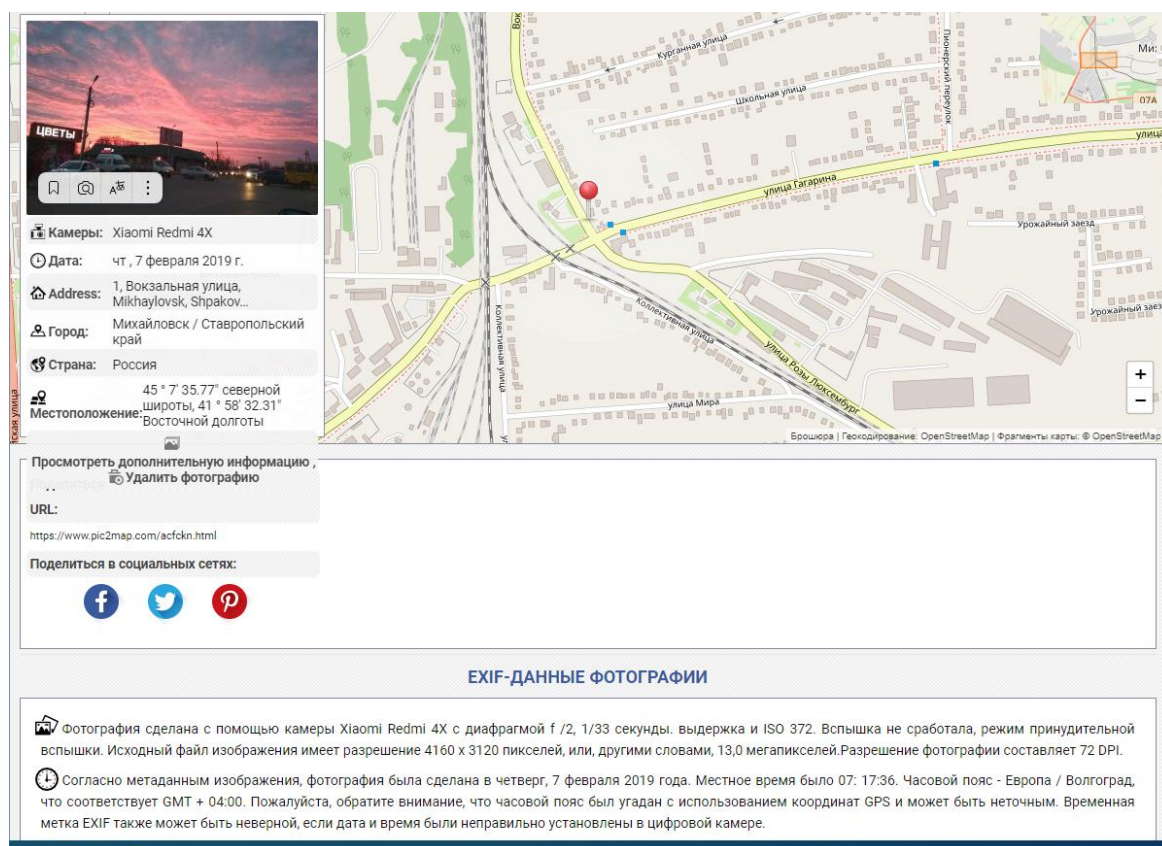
ЦВЕТЫ

Камеры: Xiaomi Redmi 4X

Дата: чт , 7 февраля 2019 г.

Address: 1, Вокзальная улица, Mikhaylovsk, Shpakov...

Город: Михайловск / Ставропольский край

Страна: Россия

Местоположение: 45 ° 7' 35.77" северной широты, 41 ° 58' 32.31" Восточной долготы

Просмотреть дополнительную информацию ,

Удалить фотографию

URL:

https://www.pic2map.com/acfckn.html

Поделиться в социальных сетях:

Курганная улица
Школьная улица
Пионерский переулок
улица Гагарина
Урожайный заезд
Урожайный заезд
Коллективная улица
Коллективная улица
улица Розы Люксембург
улица Мира
07А
Ми

+
−

Брошюра | Геокодирование: OpenStreetMap | Фрагменты карты: © OpenStreetMap

EXIF-ДАННЫЕ ФОТОГРАФИИ

Фотография сделана с помощью камеры Xiaomi Redmi 4X с диафрагмой f /2, 1/33 секунды. выдержка и ISO 372. Вспышка не сработала, режим принудительной вспышки. Исходный файл изображения имеет разрешение 4160 x 3120 пикселей, или, другими словами, 13,0 мегапикселей.Разрешение фотографии составляет 72 DPI.

Согласно метаданным изображения, фотография была сделана в четверг, 7 февраля 2019 года. Местное время было 07: 17:36. Часовой пояс - Европа / Волгоград, что соответствует GMT + 04:00. Пожалуйста, обратите внимание, что часовой пояс был угадан с использованием координат GPS и может быть неточным. Временная метка EXIF также может быть неверной, если дата и время были неправильно установлены в цифровой камере.